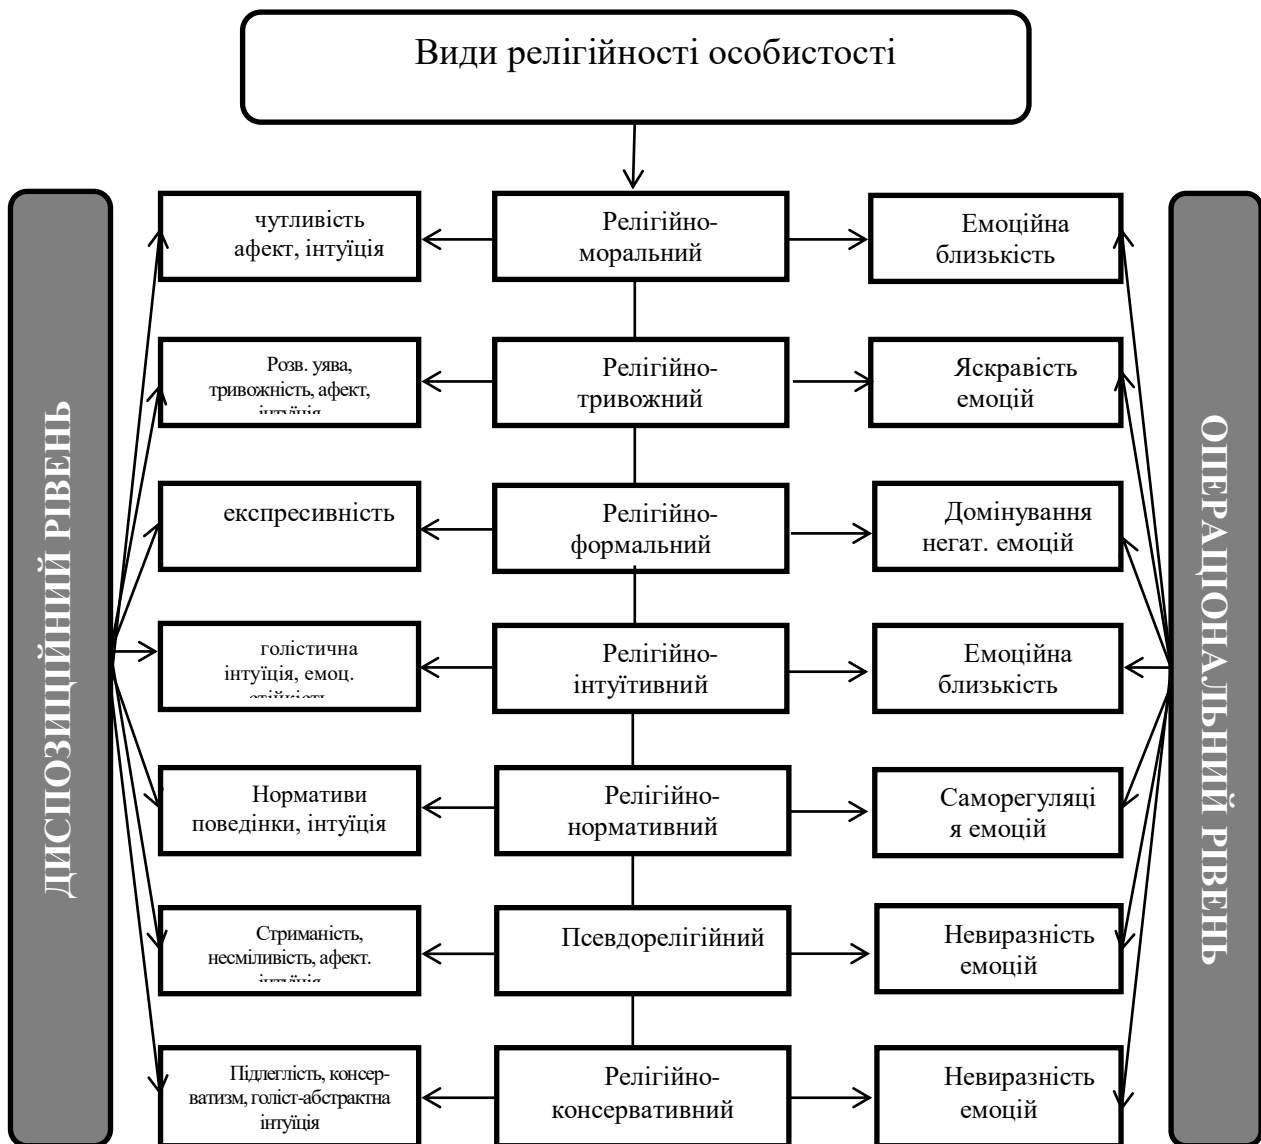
Види релігійності особистості

ДИСПОЗИЦІЙНИЙ РІВЕНЬ

ОПЕРАЦІОНАЛЬНИЙ РІВЕНЬ

чутливість афект, інтуїція

Релігійно-моральний

Емоційна близькість

Розв. уява, тривожність, афект, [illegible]

Релігійно-тривожний

Яскравість емоцій

експресивність

Релігійно-формальний

Домінування негат. емоцій

голістична інтуїція, емоц. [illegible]

Релігійно-інтуїтивний

Емоційна близькість

Нормативи поведінки, інтуїція

Релігійно-нормативний

Саморегуляці я емоцій

Стриманість, несміливість, афект. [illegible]

Псевдорелігійний

Невиразність емоцій

Підлеглість, консерватизм, голіст-абстрактна інтуїція

Релігійно-консервативний

Невиразність емоцій